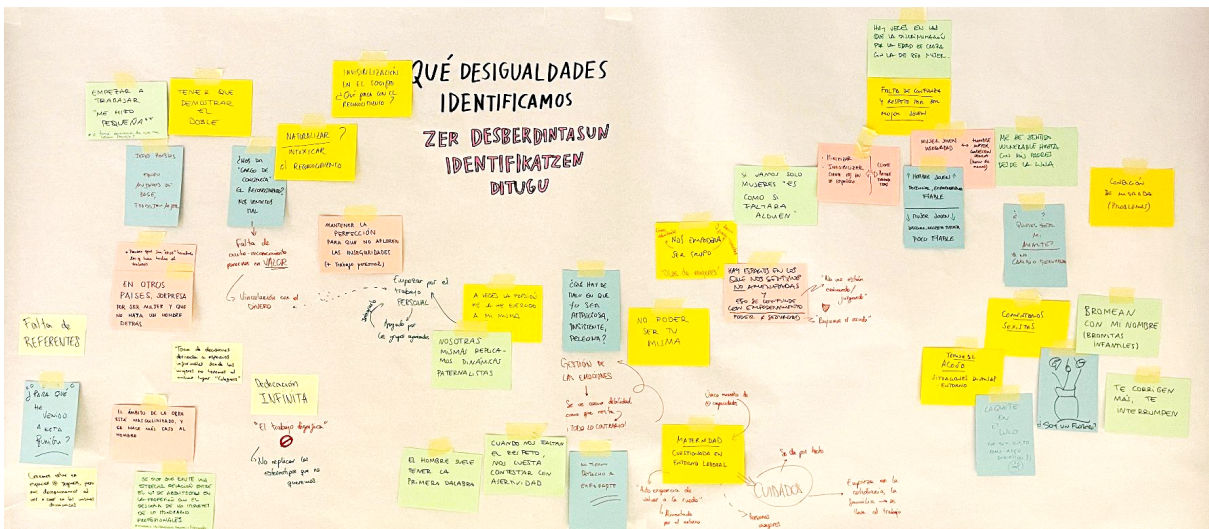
¿QUÉ DESIGUALDADES IDENTIFICAMOS

ZER DESBERDINTASUN IDENTIFIKATZEN DITUGU

EMPEZAR A TRABAJAR "ME HIZO PEQUEÑA"

TENER QUE DEMOSTRAR EL DOBLE

INVISIBILIZACIÓN EN EL EQUIPO ¿Qué pasa con el reconocimiento?

NATURALIZAR ? INTERIORIZAR ? el reconocimiento

¿Nos da "cargo de conciencia" el reconocimiento? Nos sentimos mal

Falta de auto-reconocimiento ponernos en VALOR

MANTENER LA PERFECCIÓN PARA QUE NO AFLOREN LAS INSEGURIDADES (+ trabajo personal)

Invisibilización con el dinero

Superar por el trabajo personal

Apoyo por los grupos apoyados

EN OTROS PAÍSES, SORPRESA POR SER MUJER Y QUE NO HAYA UN HOMBRE DETRÁS

Falta de REFERENTES

¿Para qué he venido a esta reunión?

DEDICACIÓN INFINITA

"El trabajo dignifica"

No replicar los estereotipos que no queremos

A VECES LA PRESIÓN ES A MÍ MISMA

NOSOTRAS MISMAS PERPETUAMOS DINÁMICAS PATERNALISTAS

EL HOMBRE SUELE TENER LA PRIMERA PALABRA

CUANDO NOS FALTAN AL RESPETO, NOS CUESTA CONTESTAR CON ASERTIVIDAD

¿QUÉ HAY DE MALO EN SER AUTORITARIA, INSISTENTE, PELEONA?

GESTIÓN DE LAS EMOCIONES

¡TODO LO CONTRARIO!

¡NOS EMPODERA SER GRUPO!

NO PODER SER TÚ MISMA

HAY ESPACIOS EN LOS QUE NOS SENTIMOS NO AMENAZADAS Y ESO SE CONFUNDE CON EMPODERAMIENTO

MATERNIDAD CUESTIONADA EN ENTORNO LABORAL

CUIDADOS

SI VAMOS SOLO MUJERES "ES COMO SI FALTARA ALGUIEN"

HOY VEO EN UN GRADO LA DIFERENCIA POR LA EDAD

FALTA DE CONFIANZA Y RESPETO POR SER MUJER JOVEN

MUJER JOVEN

HOMBRE JOVEN FIABLE

MUJER JOVEN POCO FIABLE

ME HE SENTIDO VULNERABLE HASTA CON LAS REDES DESDE LA LUNA

CONDICIÓN DE MUJER (PROBLEMAS)

¿QUIÉN SOY YO?

COMENTARIOS SEXISTAS

TEMAS DE ACOSO

BROMEAN CON MI NOMBRE (BROMITAS INFANTILES)

TE CORRIGEN MÁS, TE INTERRUMPEN

¿Soy un florero?